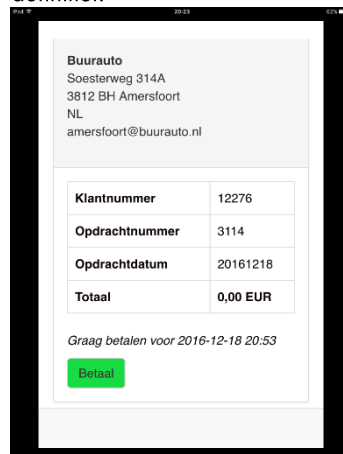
iPad 20:23 62%

Buurauto
Soesterweg 314A
3812 BH Amersfoort
NL
amersfoort@buurauto.nl

| Klantnummer | 12276 |
|---|---|
| Opdrachtnummer | 3114 |
| Opdrachtdatum | 20161218 |
| Totaal | 0,00 EUR |

Graag betalen voor 2016-12-18 20:53

Betaal